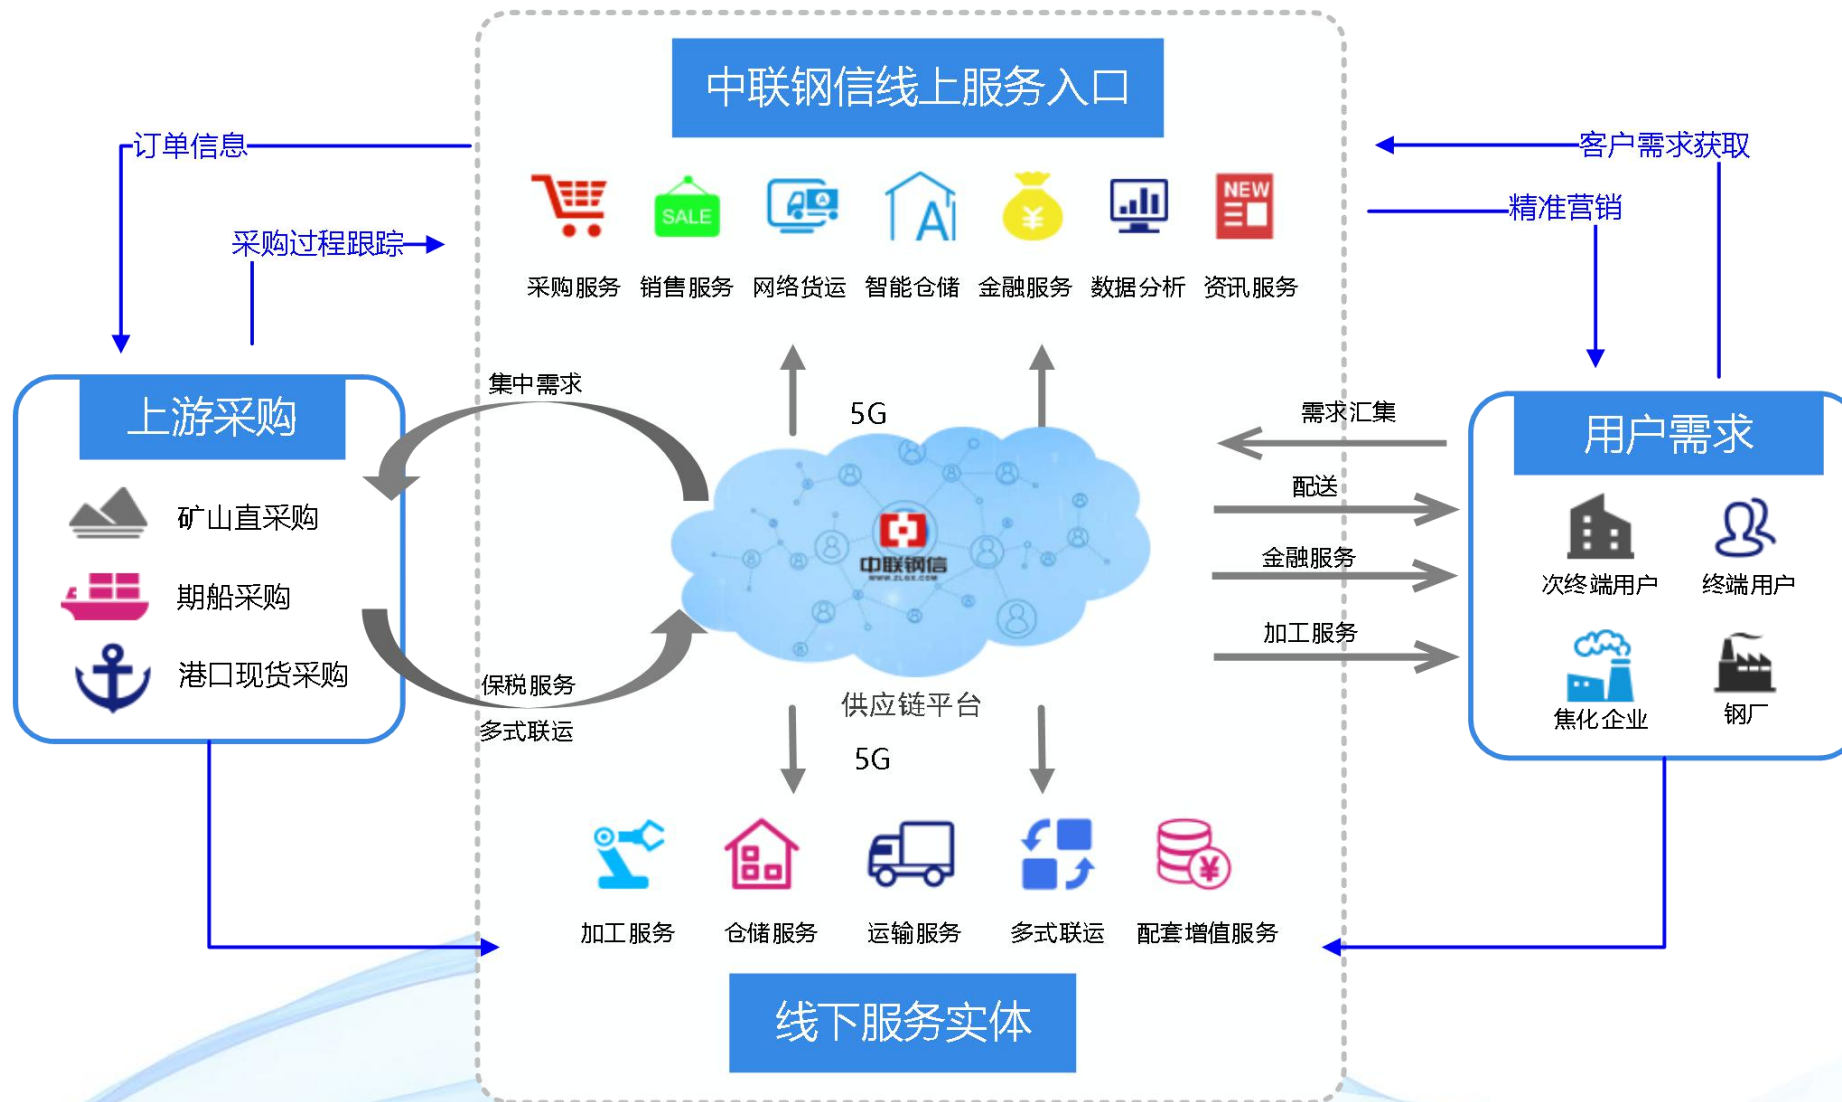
中联钢信线上服务入口

订单信息
采购过程跟踪
客户需求获取
精准营销

SALE
NEW
采购服务 销售服务 网络货运 智能仓储 金融服务 数据分析 资讯服务

上游采购
矿山直采购
期船采购
港口现货采购

集中需求
5G
中联钢信
WWW.ZLGX.COM
供应链平台
5G
保税服务
多式联运

需求汇集
配送
金融服务
加工服务

用户需求
次终端用户
终端用户
焦化企业
钢厂

加工服务 仓储服务 运输服务 多式联运 配套增值服务

线下服务实体